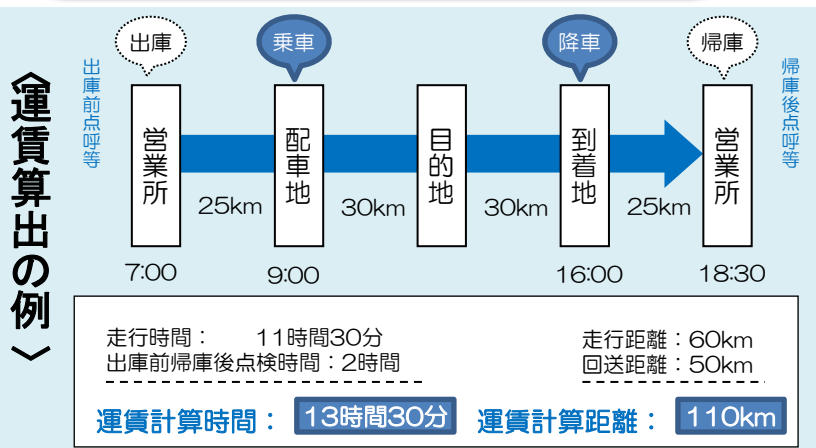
〈運賃算出の例〉

出庫前点呼等

出庫

乗車

降車

帰庫

帰庫後点呼等

営業所

配車地

目的地

到着地

営業所

25km

30km

30km

25km

7:00

9:00

16:00

18:30

走行時間： 11時間30分
出庫前帰庫後点検時間：2時間

走行距離：60km
回送距離：50km

運賃計算時間： 13時間30分

運賃計算距離： 110km